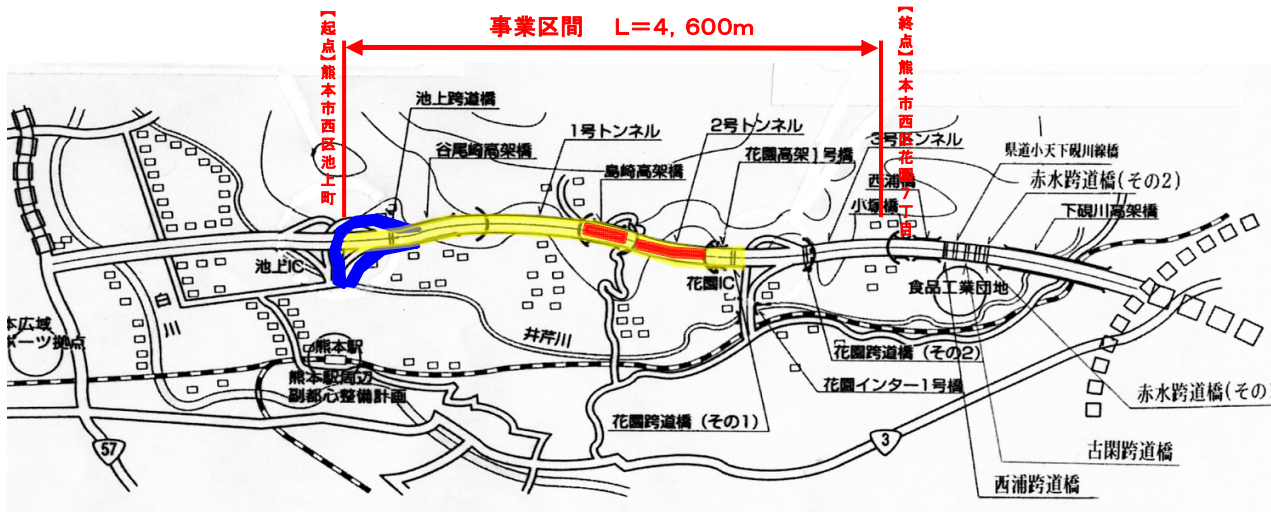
事業区間　L＝4，600m

【起点】熊本市西区池上町

【終点】熊本市西区花園７丁目

池上跨道橋

谷尾崎高架橋

1号トンネル

2号トンネル

3号トンネル

島崎高架橋

花園高架1号橋

西浦橋

小坂橋

県道小天下硯川線橋

赤水跨道橋(その2)

下硯川高架橋

池上IC

花園IC

食品工業団地

井芹川

白川

本広域
ポーツ拠点

熊本駅

熊本駅周辺
副都心整備計画

花園跨道橋（その2）

花園インター1号橋

花園跨道橋（その1）

赤水跨道橋(その

古閑跨道橋

西浦跨道橋

57

3